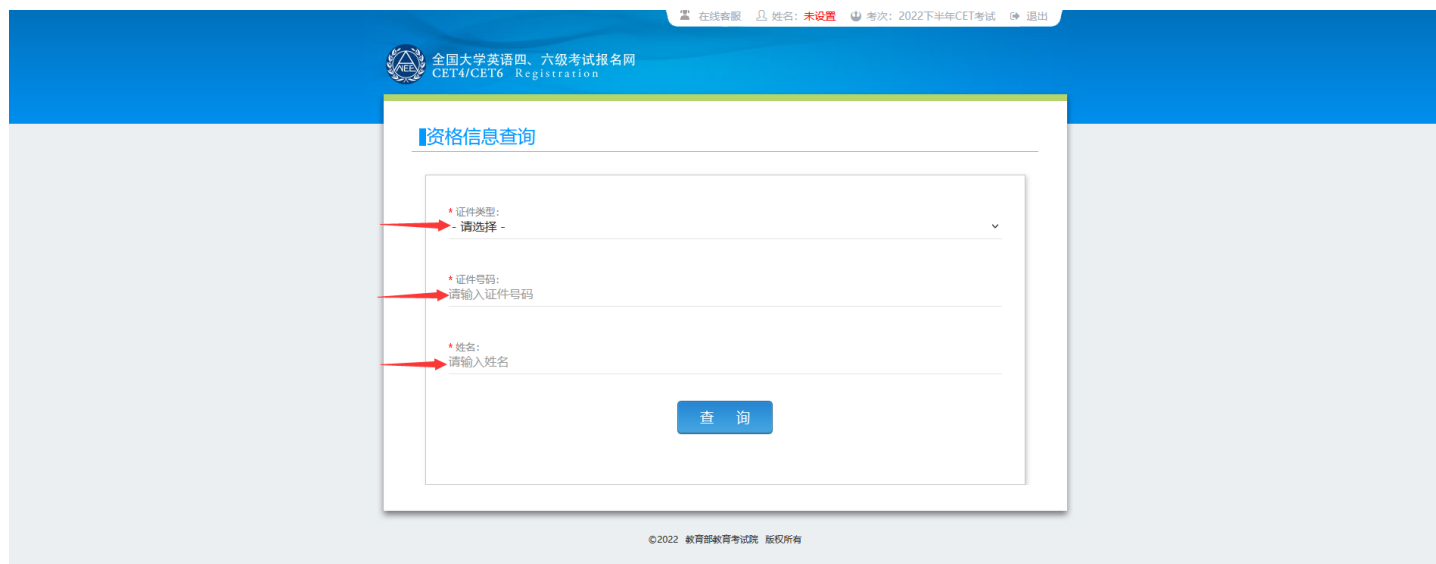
在线客服 姓名：未设置 考次：2022下半年CET考试 退出

NEEA 全国大学英语四、六级考试报名网
CET4/CET6 Registration

资格信息查询

* 证件类型:
- 请选择 -

* 证件号码:
请输入证件号码

* 姓名:
请输入姓名

查 询

©2022 教育部教育考试院 版权所有